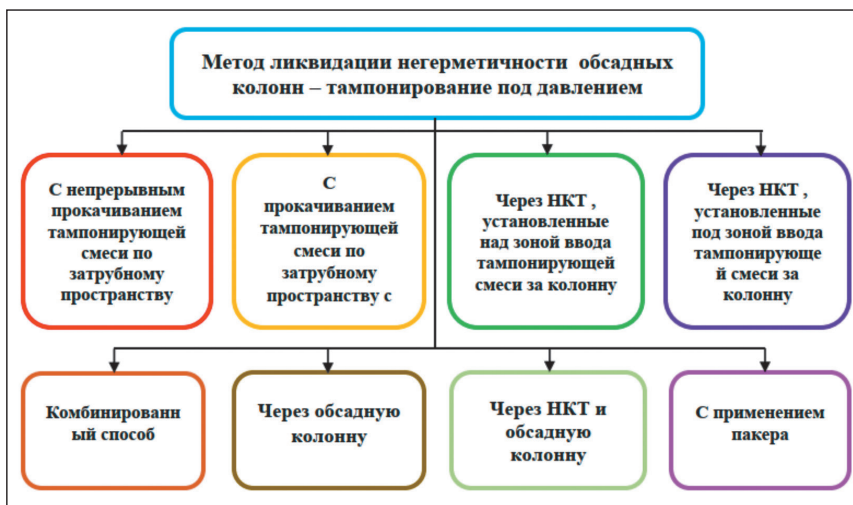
Метод ликвидации негерметичности обсадных колонн – тампонирование под давлением

С непрерывным прокачиванием тампонирующей смеси по затрубному пространству

С прокачиванием тампонирующей смеси по затрубному пространству с

Через НКТ , установленные над зоной ввода тампонирующей смеси за колонну

Через НКТ , установленные под зоной ввода тампонирующей смеси за колонну

Комбинированный способ

Через обсадную колонну

Через НКТ и обсадную колонну

С применением пакера